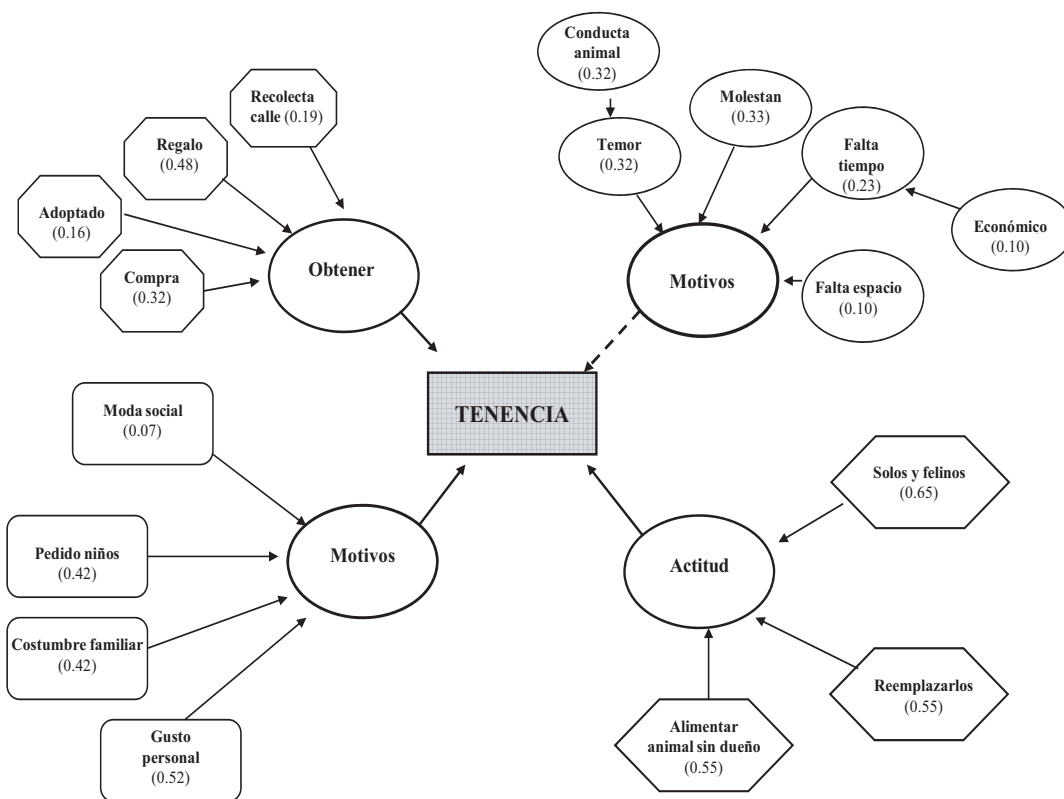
Conducta animal (0.32)

Recolecta calle (0.19)

Molestan (0.33)

Regalo (0.48)

Temor (0.32)

Falta tiempo (0.23)

Adoptado (0.16)

Económico (0.10)

Obtener

Compra (0.32)

Motivos

Falta espacio (0.10)

Moda social (0.07)

TENENCIA

Solos y felinos (0.65)

Pedido niños (0.42)

Motivos

Actitud

Costumbre familiar (0.42)

Reemplazarlos (0.55)

Gusto personal (0.52)

Alimentar animal sin dueño (0.55)